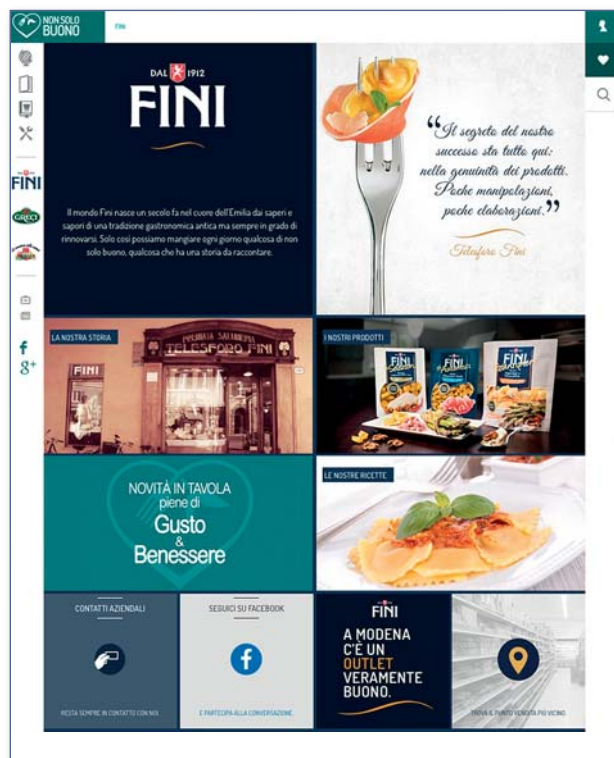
NON SOLO BUONO

FINI

FINI

GRECI

DAL 1912
FINI

Il mondo Fini nasce un secolo fa nel cuore dell'Emilia dai saperi e sapori di una tradizione gastronomica antica ma sempre in grado di rinnovarsi. Solo così possiamo mangiare ogni giorno qualcosa di non solo buono, qualcosa che ha una storia da raccontare.

"Il segreto del nostro successo sta tutto qui: nella genuinità dei prodotti. Poche manipolazioni, poche elaborazioni."

Telesforo Fini

LA NOSTRA STORIA

TELESFORO FINI

FINI

I NOSTRI PRODOTTI

FINI

FINI

NOVITÀ IN TAVOLA piene di Gusto & Benessere

LE NOSTRE RICETTE

CONTATTI AZIENDALI

RESTA SEMPRE IN CONTATTO CON NOI

SEGUICI SU FACEBOOK

E PARTECIPA ALLA CONVERSAZIONE

FINI

A MODENA C'È UN OUTLET VERAMENTE BUONO.

TROVA IL PUNTO VENDITA PIÙ VICINO